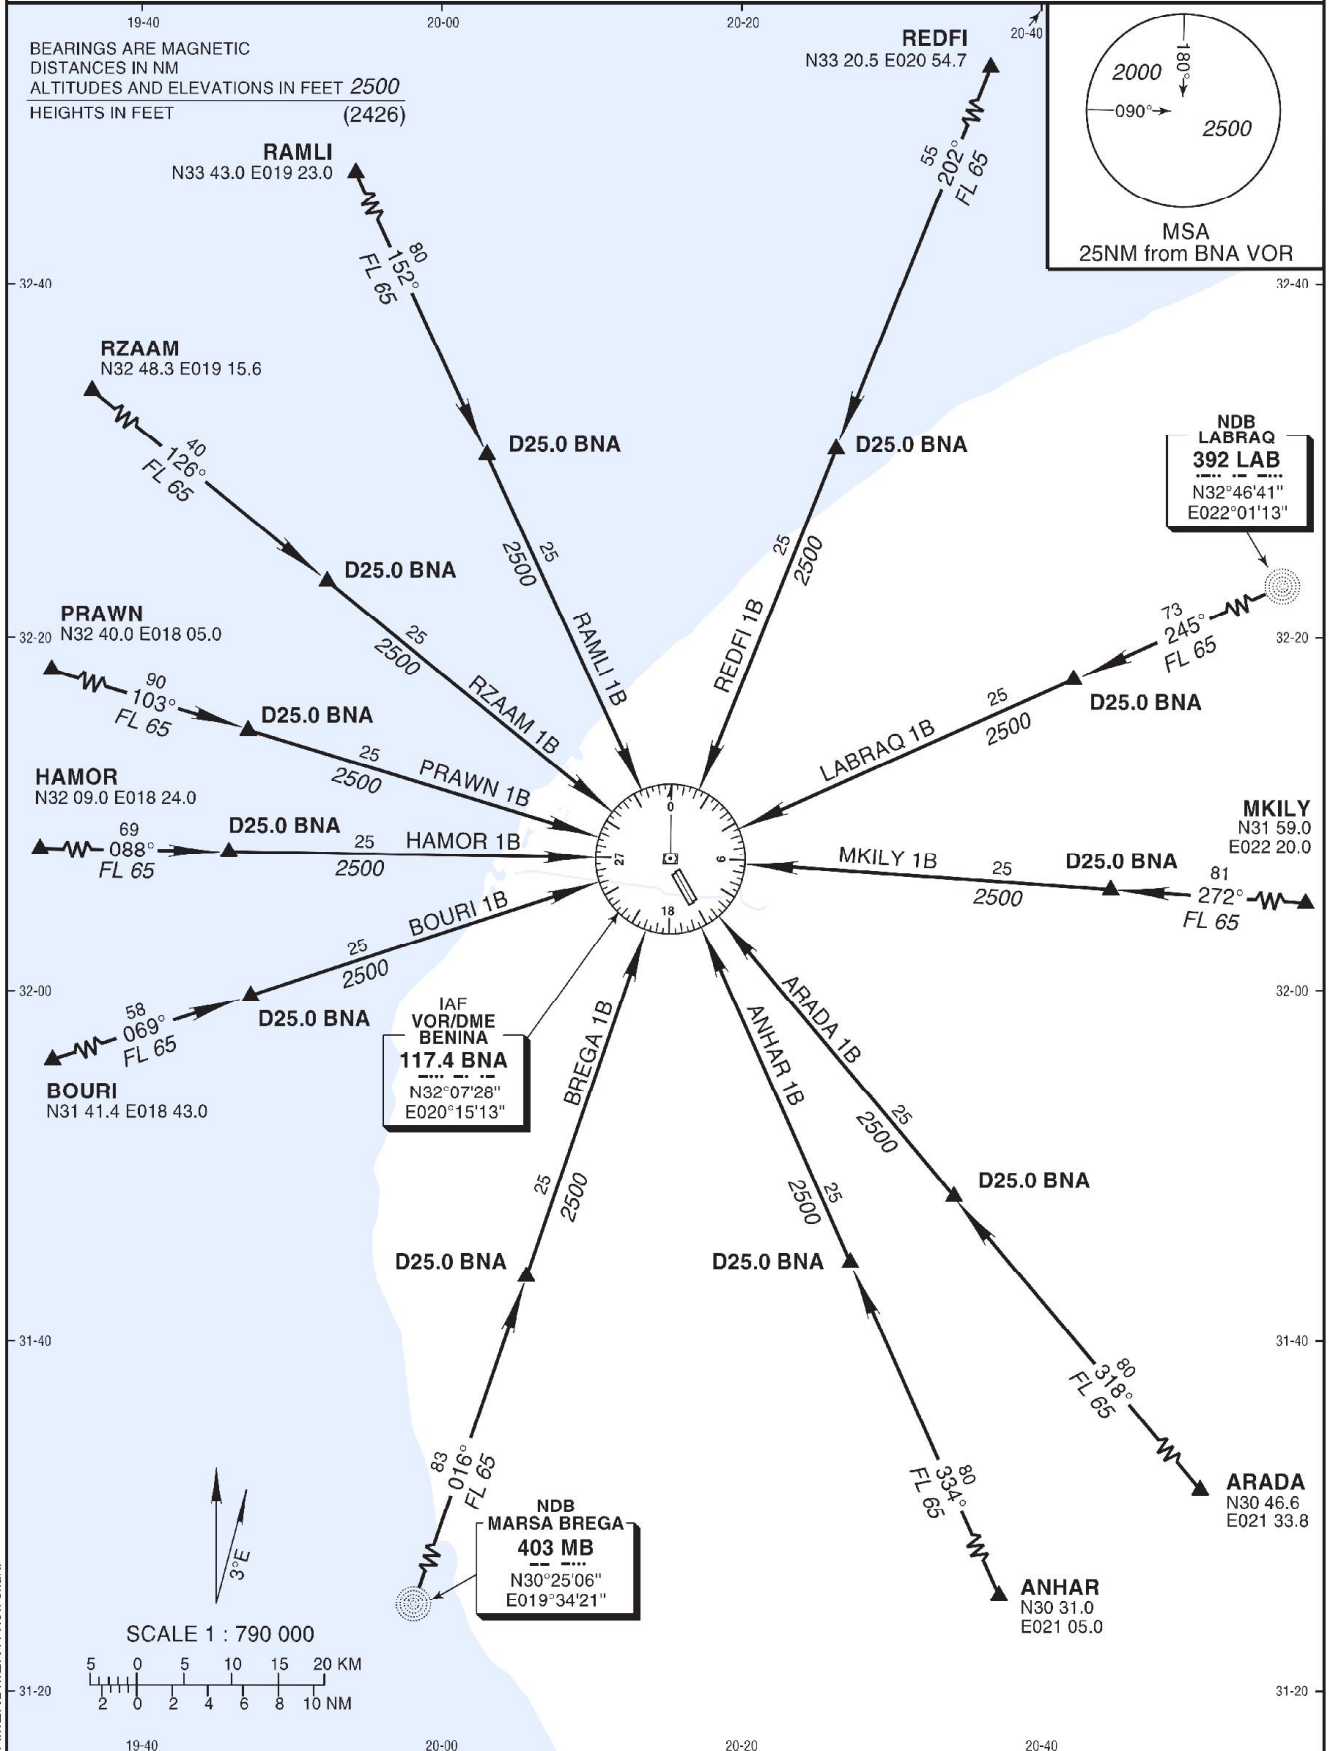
19-40 20-00 20-20 20-40

BEARINGS ARE MAGNETIC
DISTANCES IN NM
ALTITUDES AND ELEVATIONS IN FEET 2500
HEIGHTS IN FEET (2426)

2000
180°
090°
2500
MSA
25NM from BNA VOR

REDFI
N33 20.5 E020 54.7
55
202°
FL 65

RAMLI
N33 43.0 E019 23.0
80
152°
FL 65

32-40 32-40

RZAAM
N32 48.3 E019 15.6
40
126°
FL 65

D25.0 BNA
D25.0 BNA
D25.0 BNA

NDB
LABRAQ
392 LAB
N32°46'41"
E022°01'13"

25
2500
RAMLI 1B
25
2500
REDFI 1B

PRAWN
32-20 N32 40.0 E018 05.0
25
2500
RZAAM 1B

73
245°
FL 65
32-20

90
103°
FL 65
D25.0 BNA
25
2500
PRAWN 1B

25
2500
LABRAQ 1B
D25.0 BNA

HAMOR
N32 09.0 E018 24.0
69
088°
FL 65
D25.0 BNA
25
2500
HAMOR 1B

0
27
9
18

MKILY
N31 59.0
E022 20.0
MKILY 1B
25
2500
D25.0 BNA
81
272°
FL 65

BOURI 1B
25
2500
32-00
58
069°
FL 65
D25.0 BNA
BOURI
N31 41.4 E018 43.0

IAF
VOR/DME
BENINA
117.4 BNA
N32°07'28"
E020°15'13"

BREGA 1B
ANHAR 1B
ARADA 1B
25
2500
32-00

25
2500
25
2500
D25.0 BNA
D25.0 BNA
D25.0 BNA

31-40 31-40

83
016°
FL 65

80
318°
FL 65
ARADA
N30 46.6
E021 33.8

80
334°
FL 65

NDB
MARSA BREGA
403 MB
N30°25'06"
E019°34'21"

3°E

ANHAR
N30 31.0
E021 05.0

SCALE 1 : 790 000
5 0 5 10 15 20 KM
2 0 2 4 6 8 10 NM

31-20 31-20
19-40 20-00 20-20 20-40